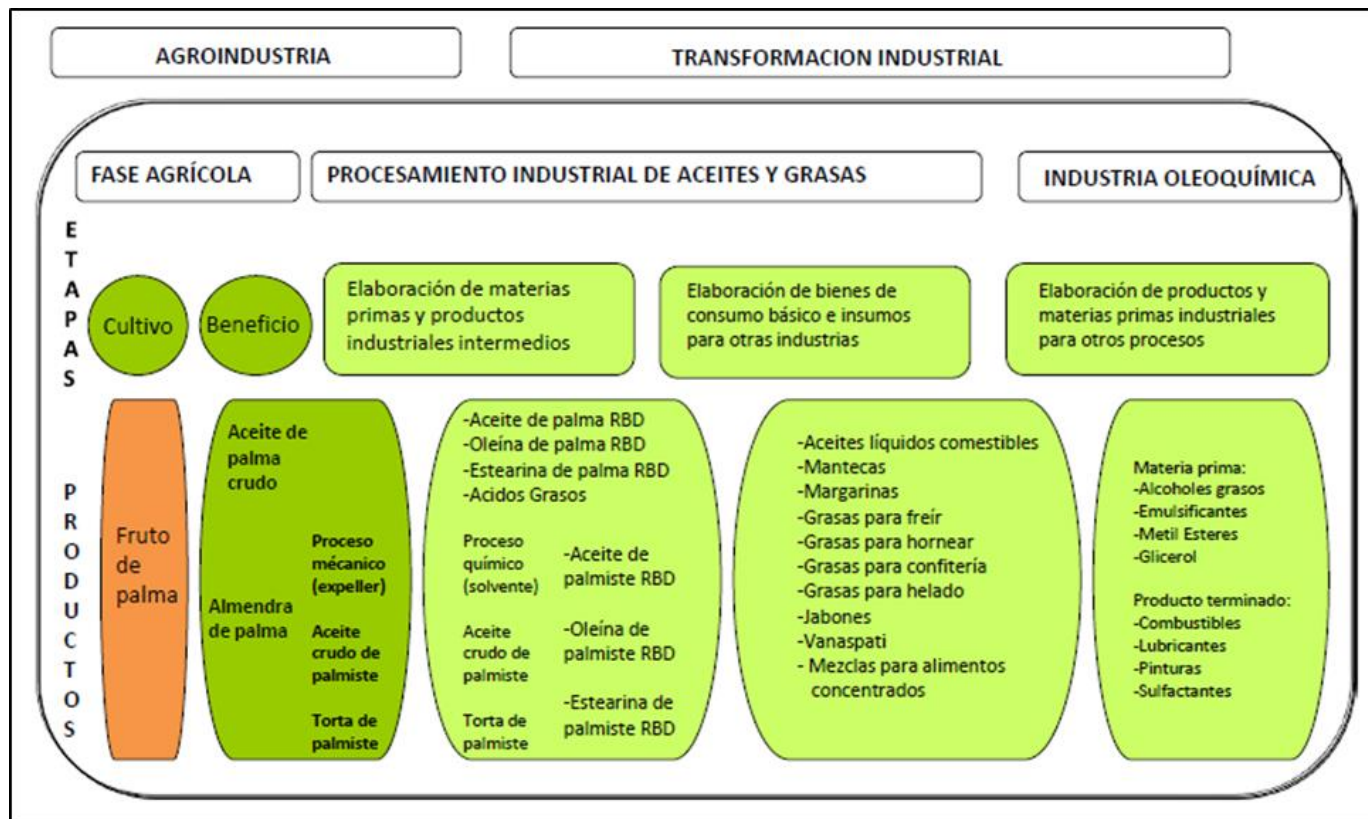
AGROINDUSTRIA

TRANSFORMACION INDUSTRIAL

FASE AGRÍCOLA

PROCESAMIENTO INDUSTRIAL DE ACEITES Y GRASAS

INDUSTRIA OLEOQUÍMICA

ETAPAS

Cultivo

Beneficio

Elaboración de materias primas y productos industriales intermedios

Elaboración de bienes de consumo básico e insumos para otras industrias

Elaboración de productos y materias primas industriales para otros procesos

PRODUCTOS

Fruto de palma

Aceite de palma crudo

Almendra de palma

Proceso mecanico (expeller)

Aceite crudo de palmiste

Torta de palmiste

-Aceite de palma RBD
-Oleína de palma RBD
-Estearina de palma RBD
-Acidos Grasos

Proceso químico (solvente)

Aceite crudo de palmiste

Torta de palmiste

-Aceite de palmiste RBD

-Oleína de palmiste RBD

-Estearina de palmiste RBD

-Aceites líquidos comestibles
-Mantecas
-Margarinas
-Grasas para freír
-Grasas para hornear
-Grasas para confitería
-Grasas para helado
-Jabones
-Vanaspati
- Mezclas para alimentos concentrados

Materia prima:
-Alcoholes grasos
-Emulsificantes
-Metil Esteres
-Glicerol

Producto terminado:
-Combustibles
-Lubricantes
-Pinturas
-Sulfactantes